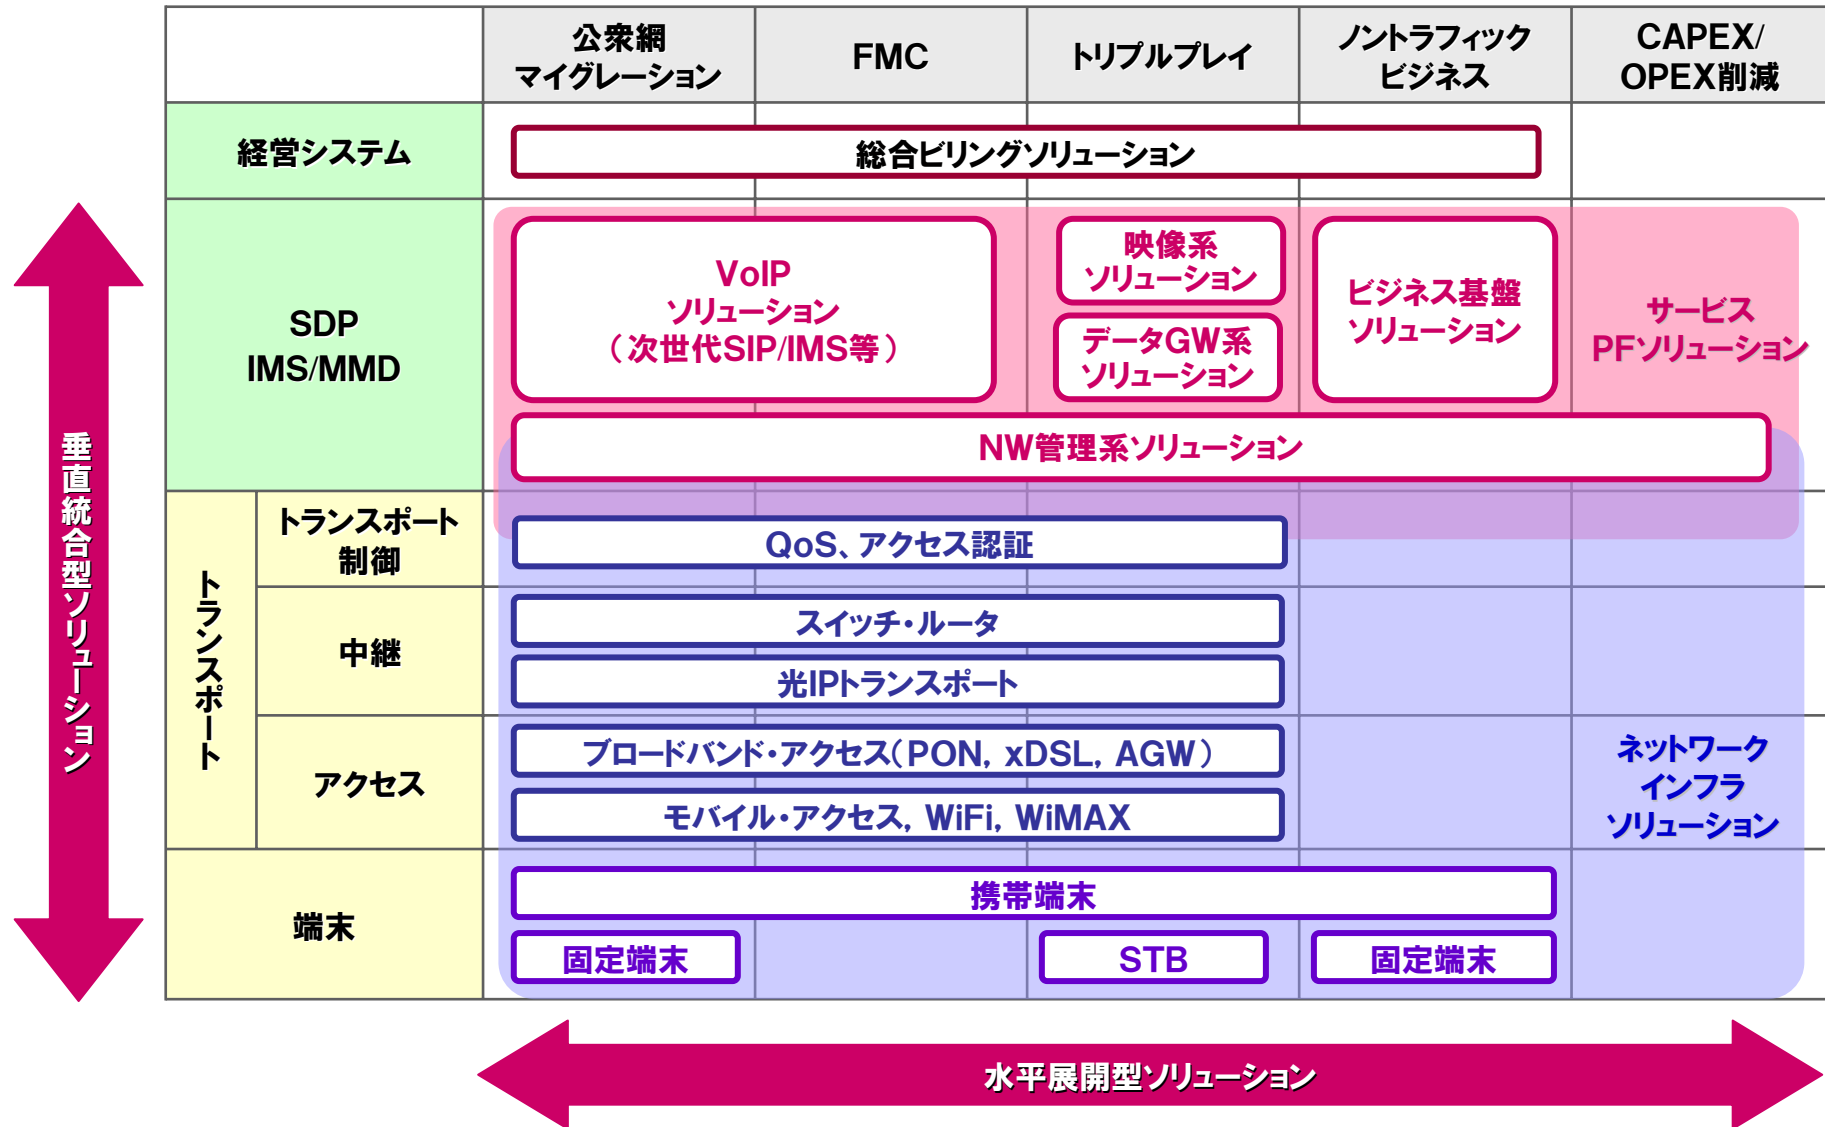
公衆網マイグレーション

FMC

トリプルプレイ

ノントラフィックビジネス

CAPEX/OPEX削減

経営システム

総合ビリングソリューション

SDP IMS/MMD

VoIP ソリューション（次世代SIP/IMS等）

映像系ソリューション

データGW系ソリューション

ビジネス基盤ソリューション

サービスPFソリューション

NW管理系ソリューション

トランスポート

トランスポート制御

QoS、アクセス認証

中継

スイッチ・ルータ

光IPトランスポート

アクセス

ブロードバンド・アクセス（PON, xDSL, AGW）

モバイル・アクセス, WiFi, WiMAX

ネットワークインフラソリューション

端末

携帯端末

固定端末

STB

固定端末

垂直統合型ソリューション

水平展開型ソリューション